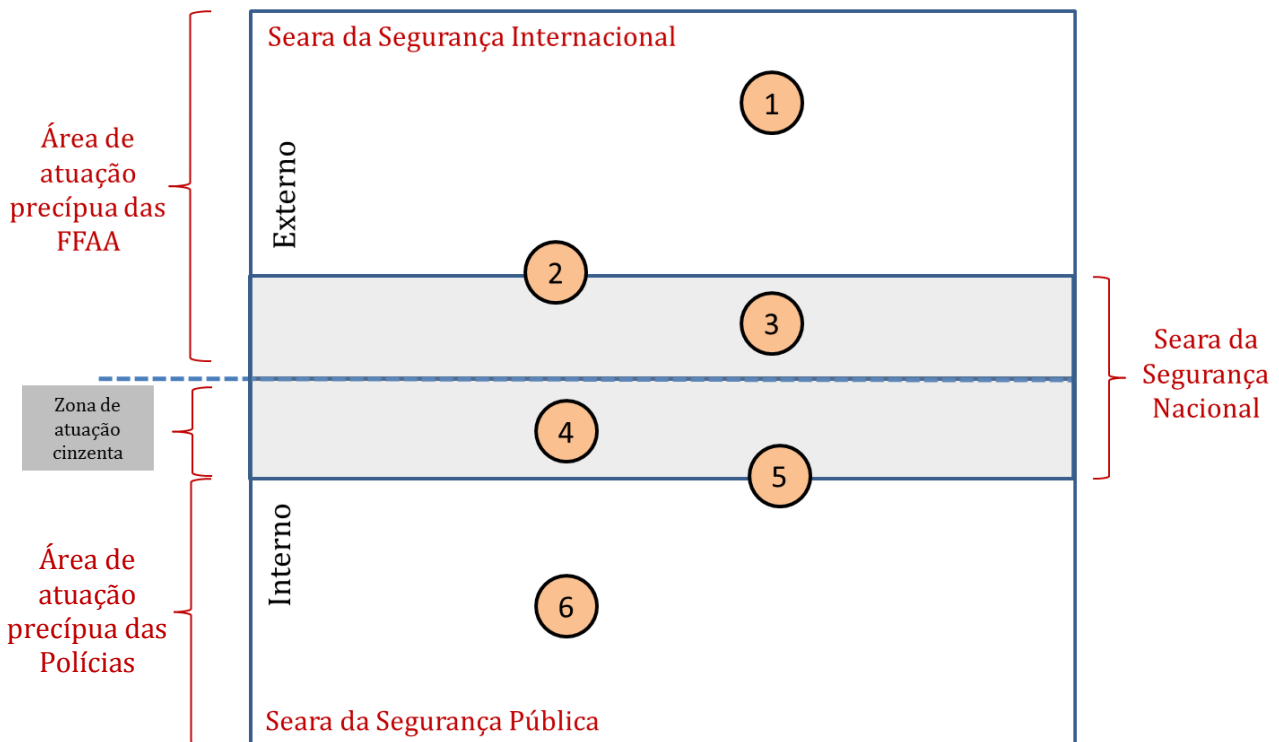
Seara da Segurança Internacional

Área de atuação precípua das FFAA

Externo

1

2

3

Seara da Segurança Nacional

Zona de atuação cinzenta

4

5

Área de atuação precípua das Polícias

Interno

6

Seara da Segurança Pública